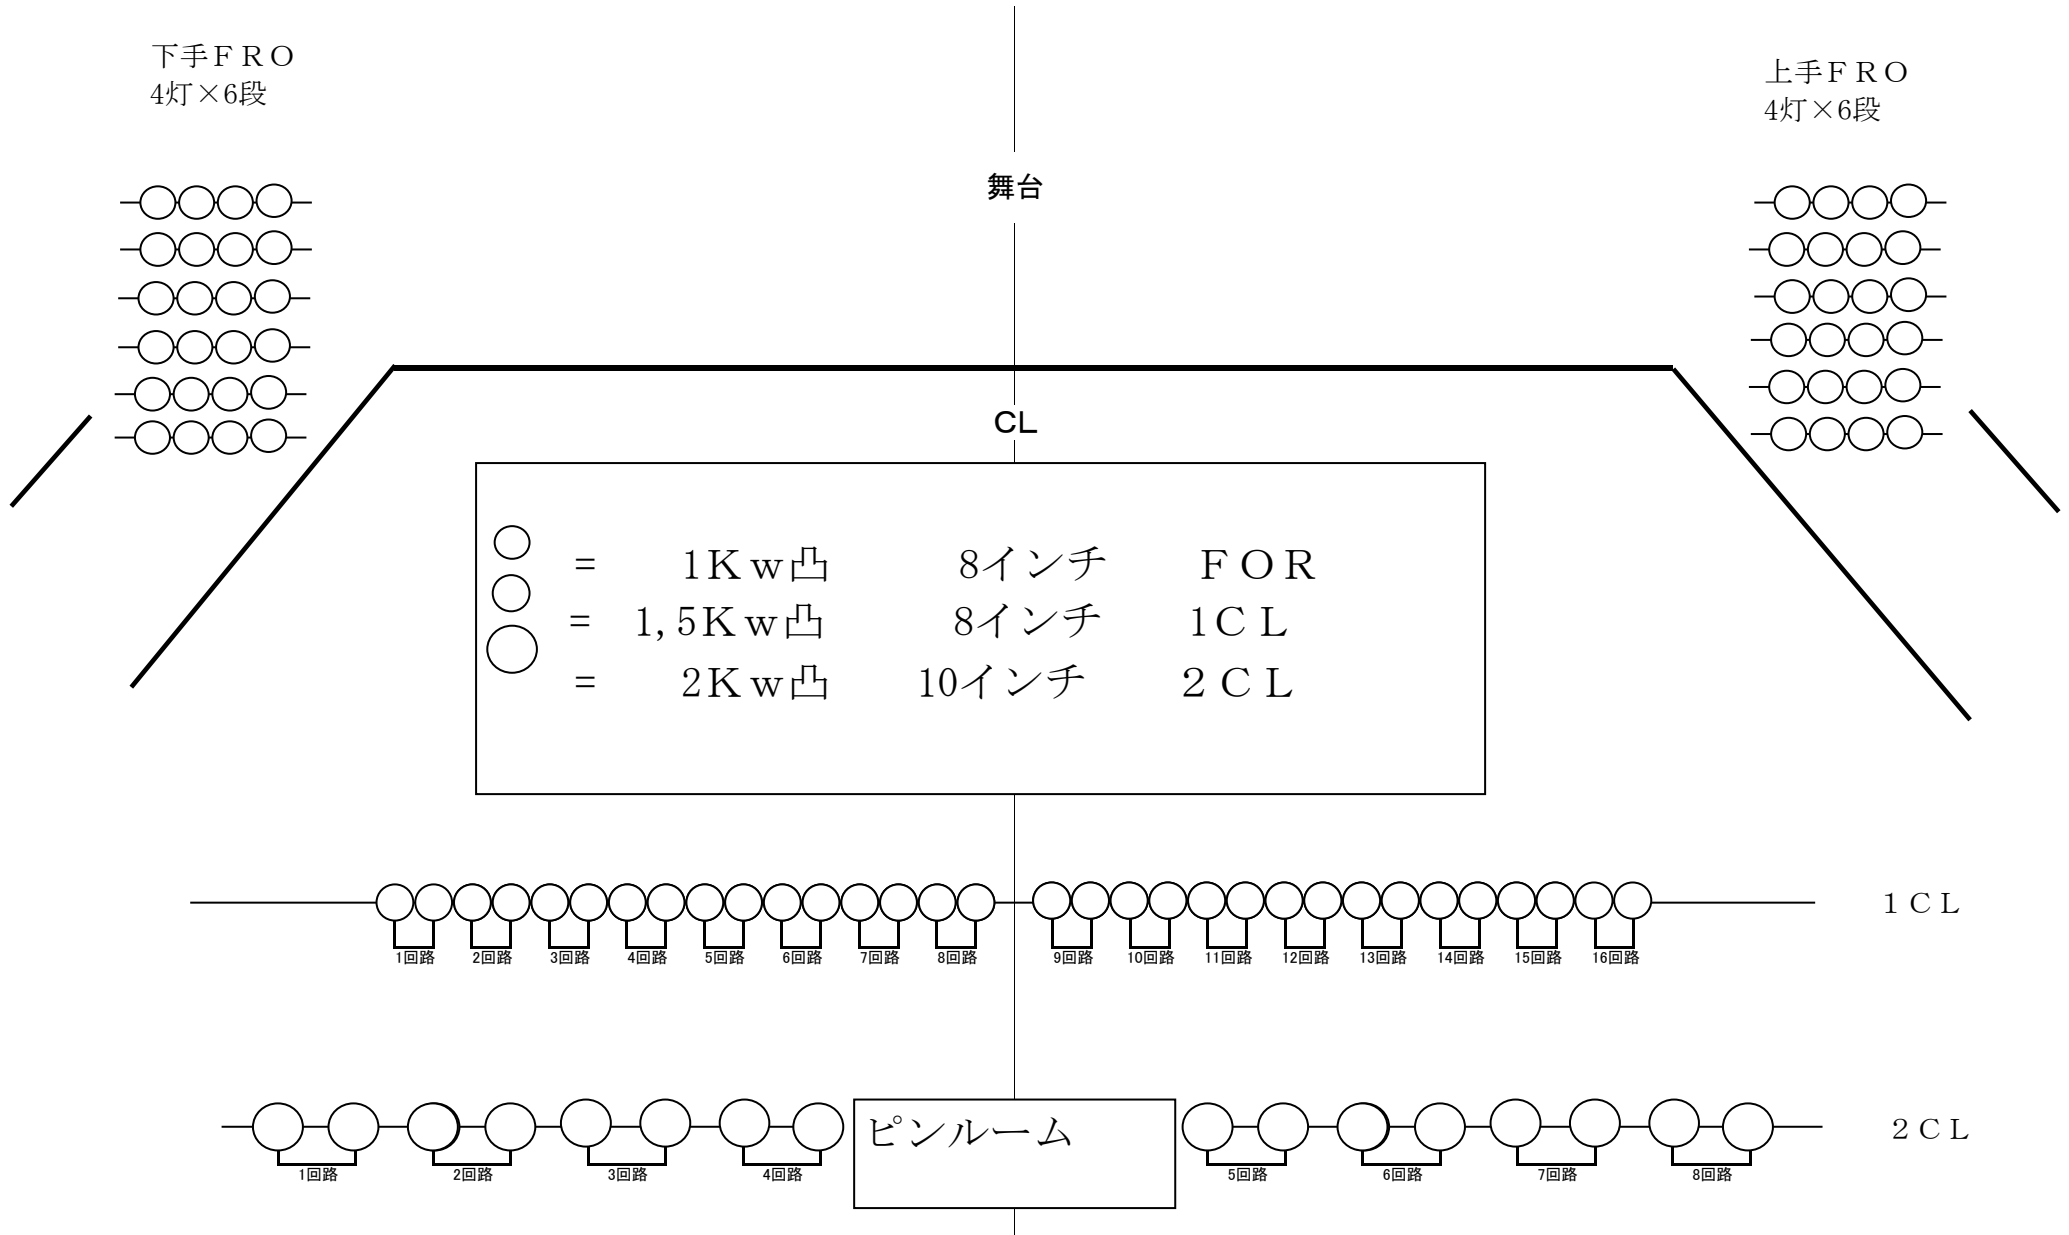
下手ＦＲＯ
4灯×6段

上手ＦＲＯ
4灯×6段

舞台

CL

＝　1Ｋｗ凸　8インチ　ＦＯＲ
＝　1,5Ｋｗ凸　8インチ　1ＣＬ
＝　2Ｋｗ凸　10インチ　2ＣＬ

1回路 2回路 3回路 4回路 5回路 6回路 7回路 8回路 9回路 10回路 11回路 12回路 13回路 14回路 15回路 16回路

1ＣＬ

1回路 2回路 3回路 4回路

ピンルーム

5回路 6回路 7回路 8回路

2ＣＬ